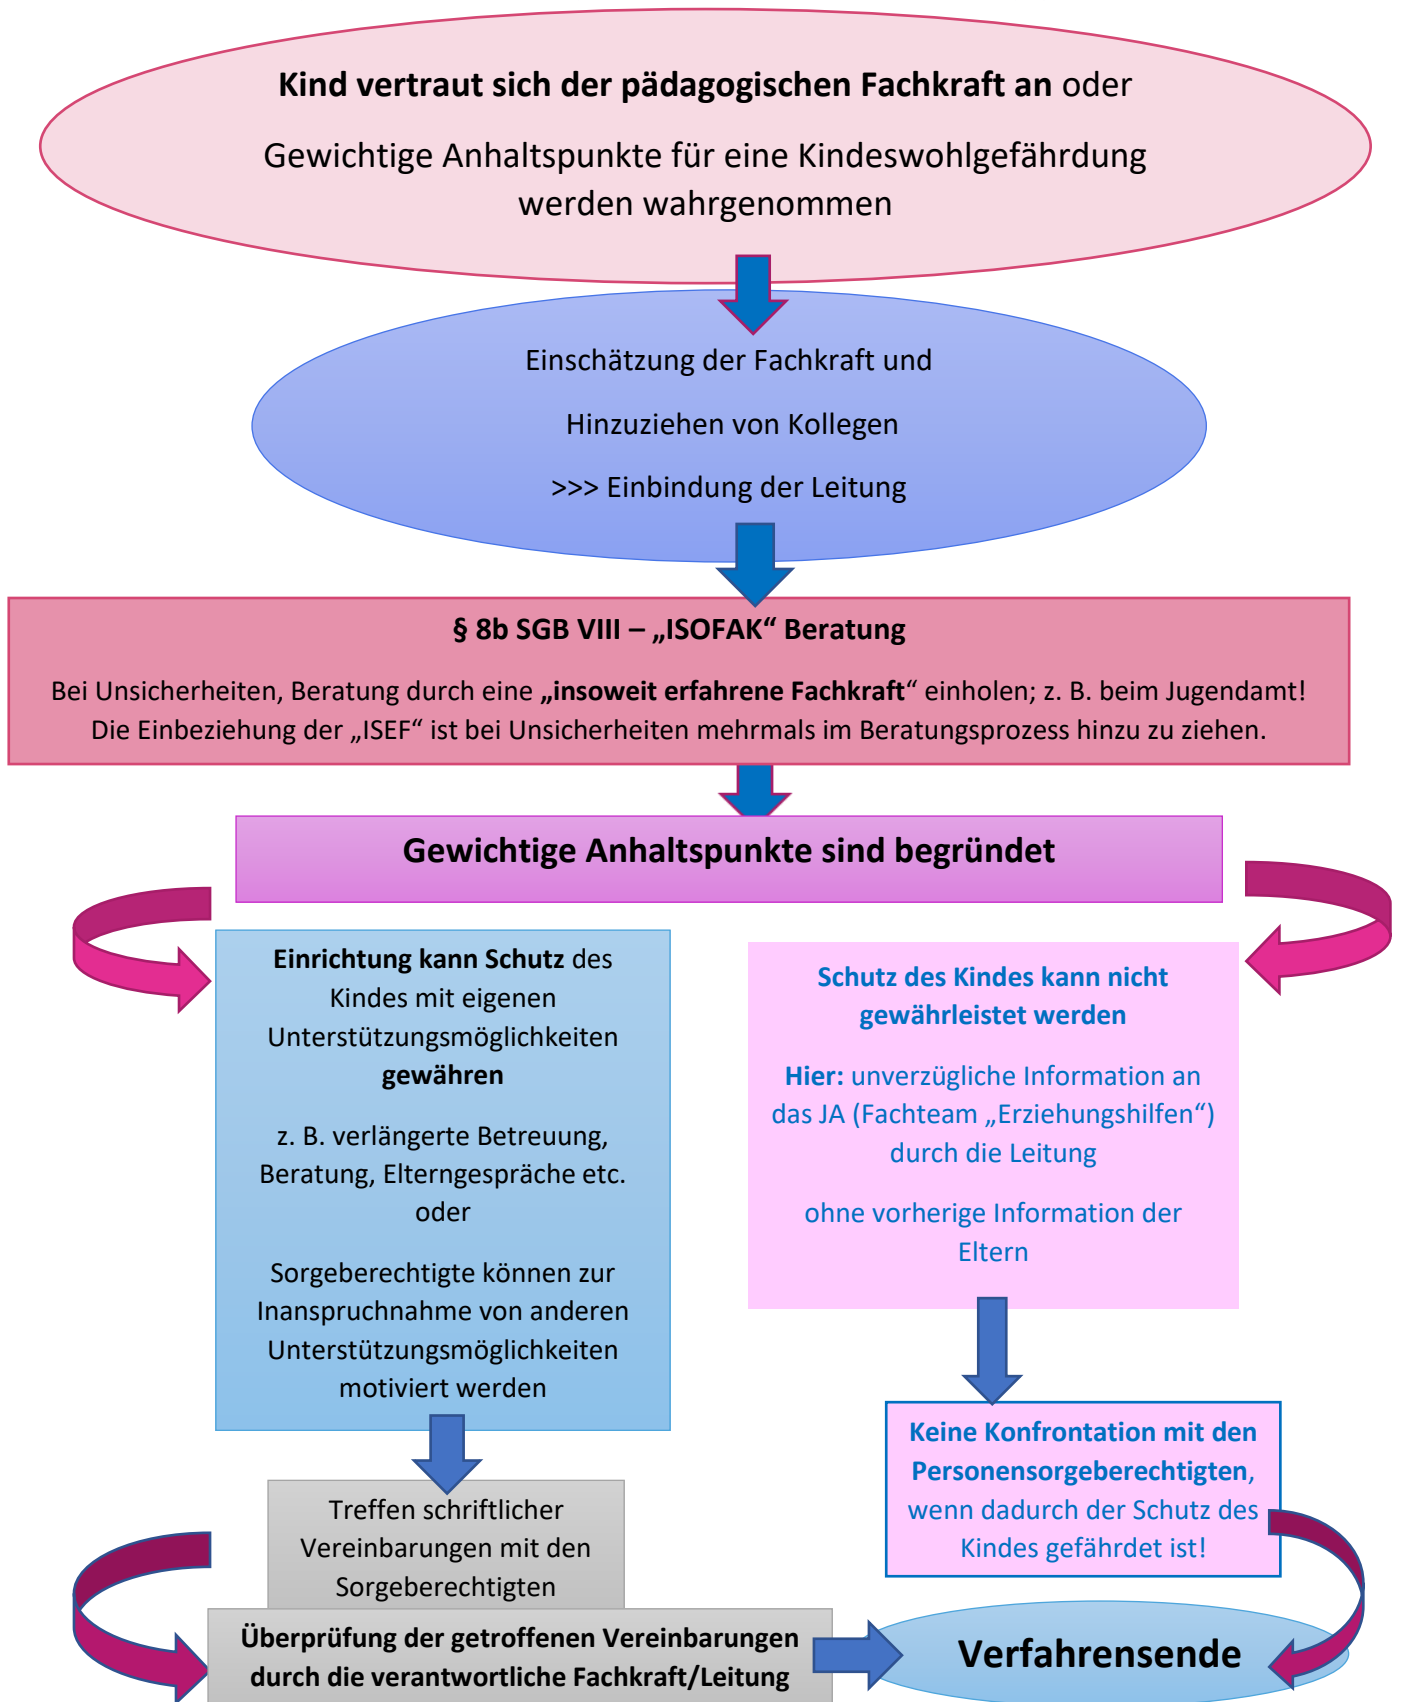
**Kind vertraut sich der pädagogischen Fachkraft an** oder

Gewichtige Anhaltspunkte für eine Kindeswohlgefährdung werden wahrgenommen

Einschätzung der Fachkraft und

Hinzuziehen von Kollegen

>>> Einbindung der Leitung

**§ 8b SGB VIII – „ISOFAK“ Beratung**

Bei Unsicherheiten, Beratung durch eine **„insoweit erfahrene Fachkraft**“ einholen; z. B. beim Jugendamt! Die Einbeziehung der „ISEF“ ist bei Unsicherheiten mehrmals im Beratungsprozess hinzu zu ziehen.

**Gewichtige Anhaltspunkte sind begründet**

**Einrichtung kann Schutz** des Kindes mit eigenen Unterstützungsmöglichkeiten **gewähren**

z. B. verlängerte Betreuung, Beratung, Elterngespräche etc. oder

Sorgeberechtigte können zur Inanspruchnahme von anderen Unterstützungsmöglichkeiten motiviert werden

Treffen schriftlicher Vereinbarungen mit den Sorgeberechtigten

**Überprüfung der getroffenen Vereinbarungen durch die verantwortliche Fachkraft/Leitung**

**Schutz des Kindes kann nicht gewährleistet werden**

**Hier:** unverzügliche Information an das JA (Fachteam „Erziehungshilfen“) durch die Leitung

ohne vorherige Information der Eltern

**Keine Konfrontation mit den Personensorgeberechtigten**, wenn dadurch der Schutz des Kindes gefährdet ist!

**Verfahrensende**